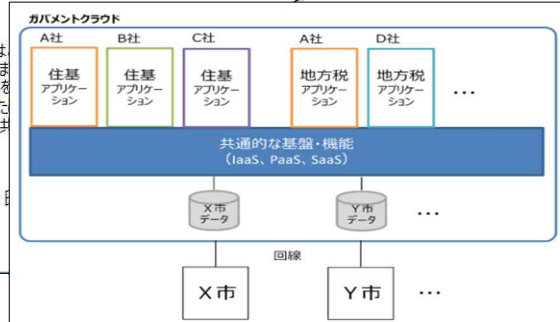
ガバメントクラウド

A社
住基
アプリケーション

B社
住基
アプリケーション

C社
住基
アプリケーション

A社
地方税
アプリケーション

D社
地方税
アプリケーション

・・・

共通的な基盤・機能
（IaaS、PaaS、SaaS）

X市
データ

Y市
データ

・・・

回線

X市

Y市

・・・